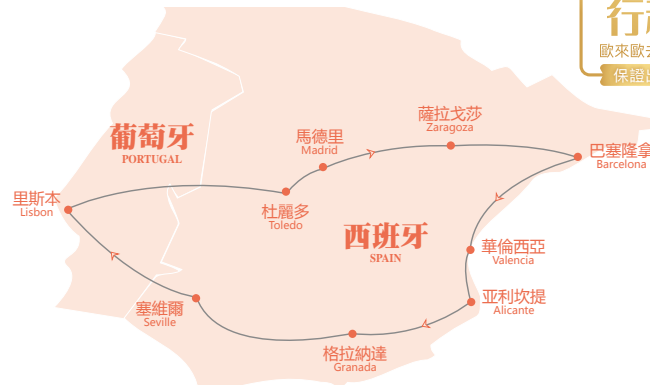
行
歐來歐
保證

葡萄牙
PORTUGAL

馬德里
Madrid

薩拉戈莎
Zaragoza

巴塞隆拿
Barcelona

里斯本
Lisbon

杜麗多
Toledo

西班牙
SPAIN

華倫西亞
Valencia

亚利坎提
Alicante

塞維爾
Seville

格拉納達
Granada